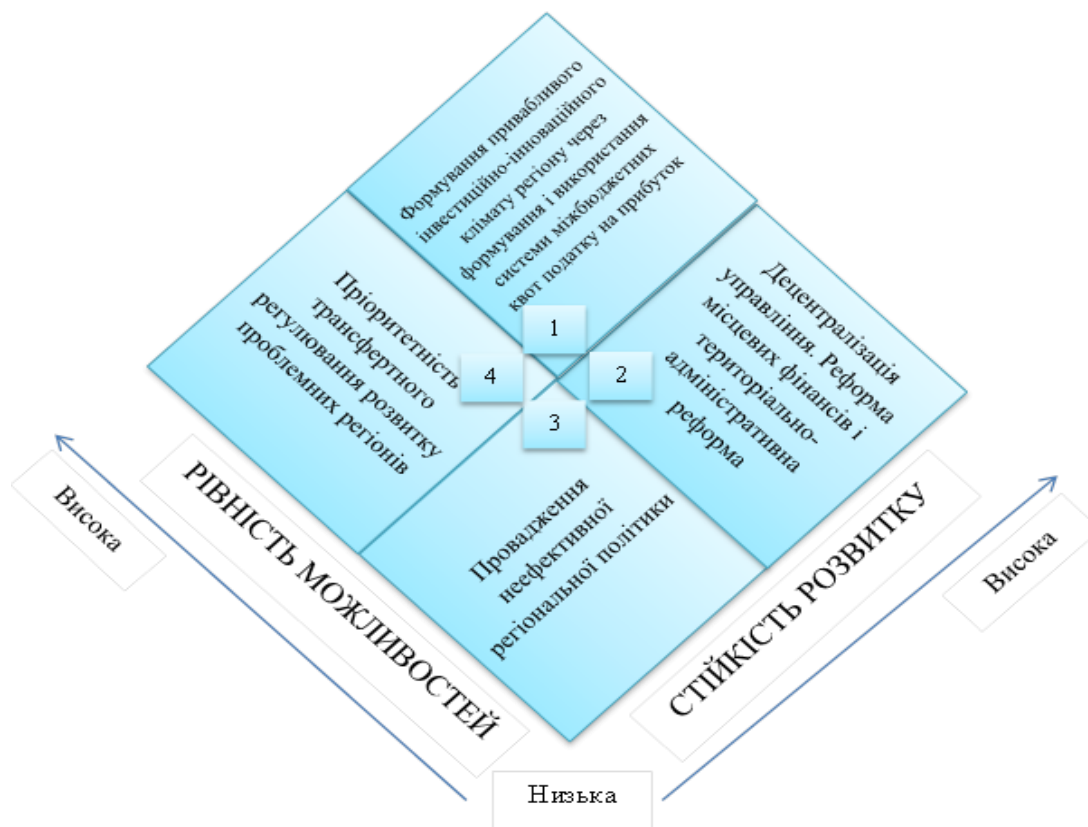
Формування привабливого інвестиційно-інноваційного клімату регіону через формування і використання системи міжбюджетних квот податку на прибуток

Пріоритетність трансфертного регулювання розвитку проблемних регіонів

Децентралізація управління. Реформа місцевих фінансів і територіально-адміністративна реформа

Провадження неефективної регіональної політики

1

2

3

4

Висока

РІВНІСТЬ МОЖЛИВОСТЕЙ

СТІЙКІСТЬ РОЗВИТКУ

Висока

Низька